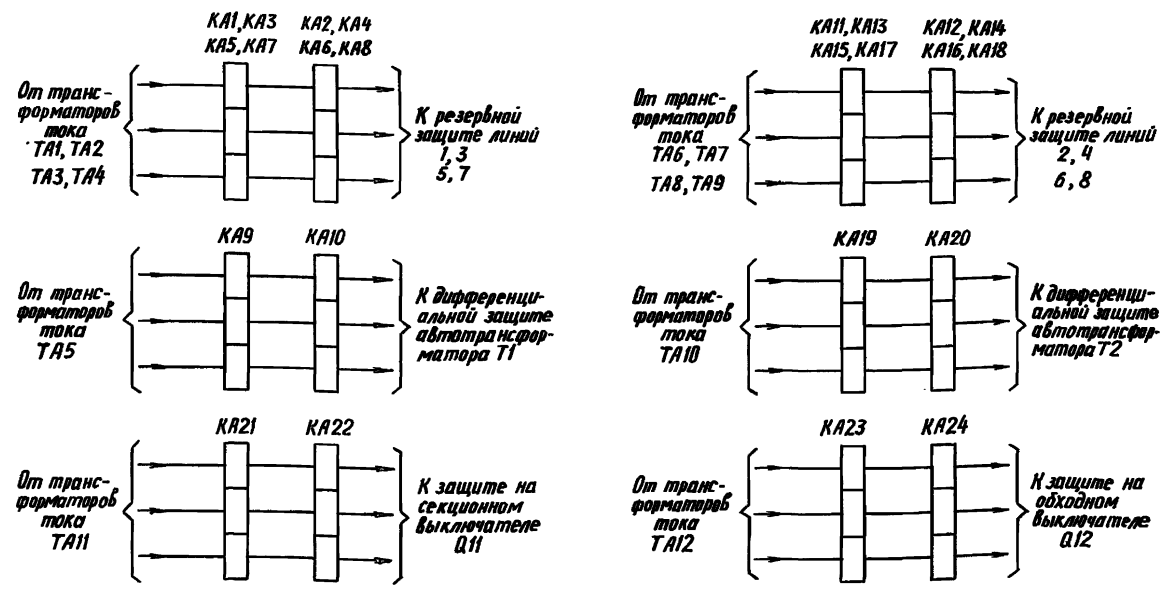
KA1, KA3
KA5, KA7

KA2, KA4
KA6, KA8

От трансформаторов тока TA1, TA2
TA3, TA4

К резервной защите линий 1, 3
5, 7

KA11, KA13
KA15, KA17

KA12, KA14
KA16, KA18

От трансформаторов тока TA6, TA7
TA8, TA9

К резервной защите линий 2, 4
6, 8

KA9

KA10

От трансформаторов тока TA5

К дифференциальной защите автотрансформатора T1

KA19

KA20

От трансформаторов тока TA10

К дифференциальной защите автотрансформатора T2

KA21

KA22

От трансформаторов тока TA11

К защите на секционном выключателе Q11

KA23

KA24

От трансформаторов тока TA12

К защите на обходном выключателе Q12